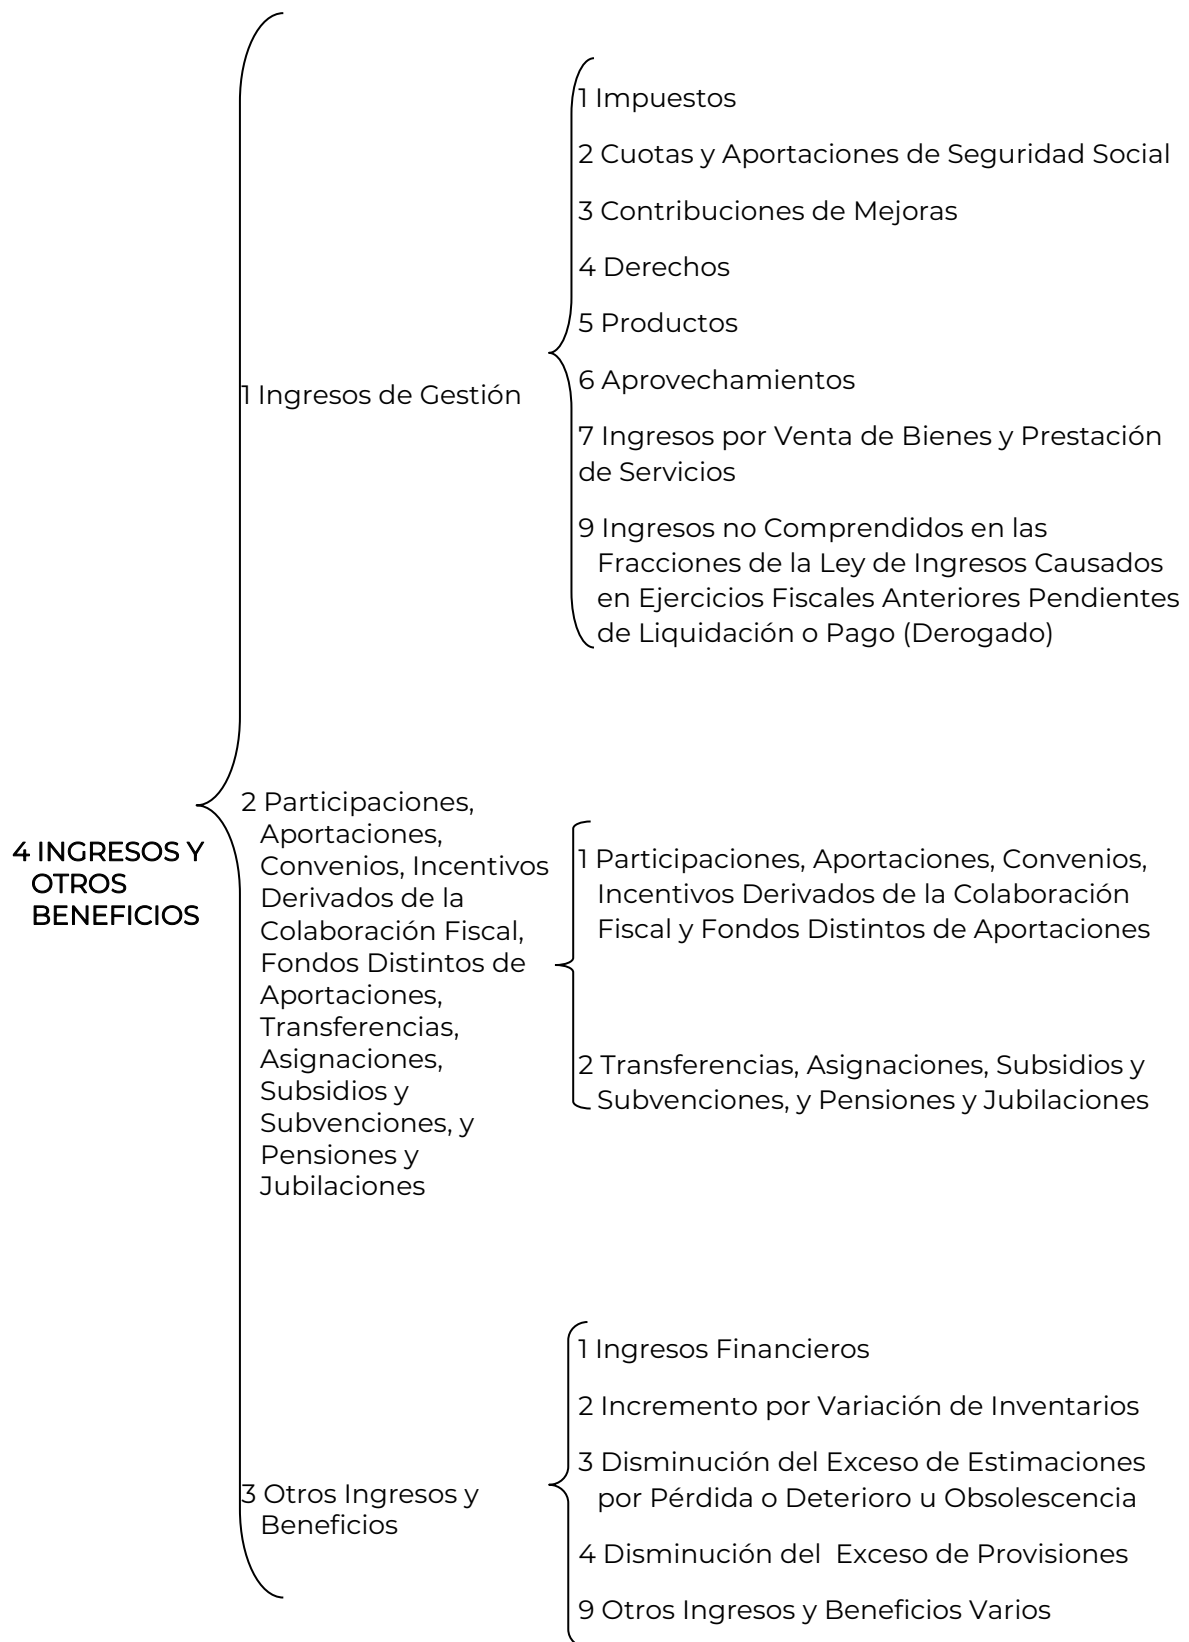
4 INGRESOS Y OTROS BENEFICIOS

1 Ingresos de Gestión

1 Impuestos

2 Cuotas y Aportaciones de Seguridad Social

3 Contribuciones de Mejoras

4 Derechos

5 Productos

6 Aprovechamientos

7 Ingresos por Venta de Bienes y Prestación de Servicios

9 Ingresos no Comprendidos en las Fracciones de la Ley de Ingresos Causados en Ejercicios Fiscales Anteriores Pendientes de Liquidación o Pago (Derogado)

2 Participaciones, Aportaciones, Convenios, Incentivos Derivados de la Colaboración Fiscal, Fondos Distintos de Aportaciones, Transferencias, Asignaciones, Subsidios y Subvenciones, y Pensiones y Jubilaciones

1 Participaciones, Aportaciones, Convenios, Incentivos Derivados de la Colaboración Fiscal y Fondos Distintos de Aportaciones

2 Transferencias, Asignaciones, Subsidios y Subvenciones, y Pensiones y Jubilaciones

3 Otros Ingresos y Beneficios

1 Ingresos Financieros

2 Incremento por Variación de Inventarios

3 Disminución del Exceso de Estimaciones por Pérdida o Deterioro u Obsolescencia

4 Disminución del Exceso de Provisiones

9 Otros Ingresos y Beneficios Varios